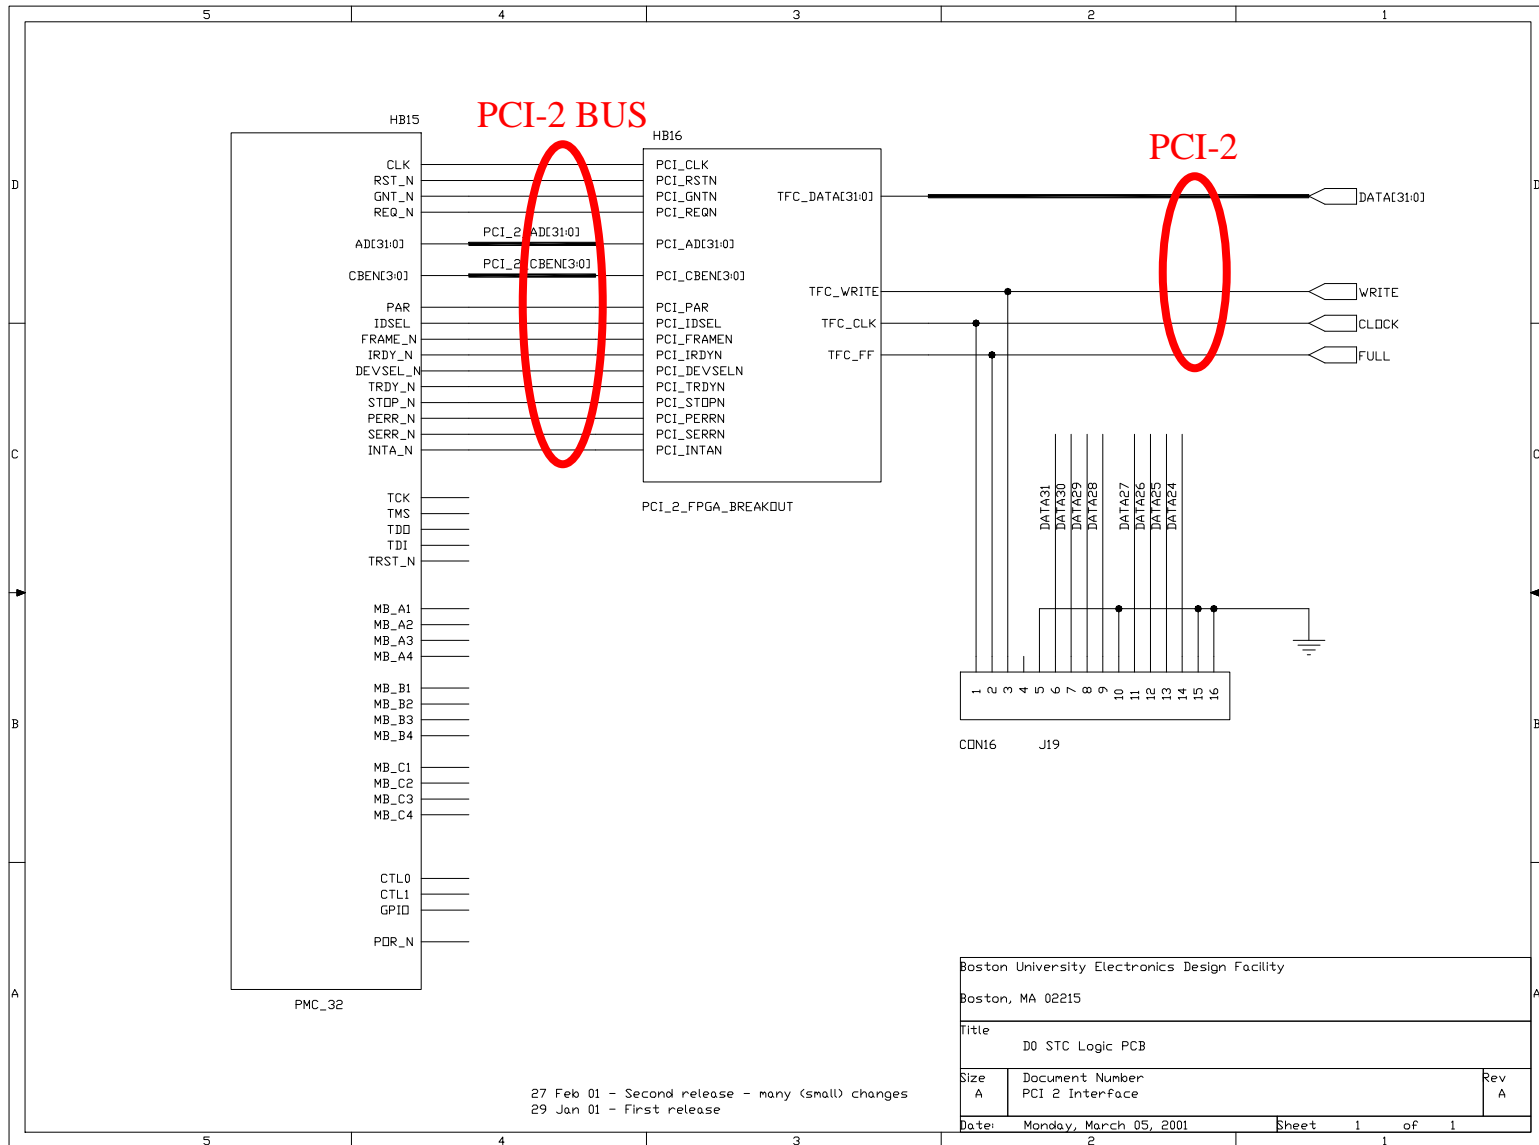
5 4 3 2 1

D

C

B

A

PCI-2 BUS

HB15

CLK
RST_N
GNT_N
REQ_N

AD[31:0]

CBEN[3:0]

PAR
IDSEL
FRAME_N
IRDY_N
DEVSEL_N
TRDY_N
STOP_N
PERR_N
SERR_N
INTA_N

TCK
TMS
TDO
TDI
TRST_N

MB_A1
MB_A2
MB_A3
MB_A4

MB_B1
MB_B2
MB_B3
MB_B4

MB_C1
MB_C2
MB_C3
MB_C4

CTL0
CTL1
GPIO

POR_N

PMC_32

PCI_2_AD[31:0]

PCI_2_CBEN[3:0]

HB16

PCI_CLK
PCI_RSTN
PCI_GNTN
PCI_REQN

PCI_AD[31:0]

PCI_CBEN[3:0]

PCI_PAR
PCI_IDSEL
PCI_FRAMEN
PCI_IRDYN
PCI_DEVSELN
PCI_TRDYN
PCI_STOPN
PCI_PERRN
PCI_SERRN
PCI_INTAN

TFC_DATA[31:0]

TFC_WRITE

TFC_CLK

TFC_FF

PCI_2_FPGA_BREAKOUT

PCI-2

DATA[31:0]

WRITE

CLOCK

FULL

DATA31
DATA30
DATA29
DATA28
DATA27
DATA26
DATA25
DATA24

1 2 3 4 5 6 7 8 9 10 11 12 13 14 15 16

CON16 J19

27 Feb 01 - Second release - many (small) changes
29 Jan 01 - First release

Boston University Electronics Design Facility

Boston, MA 02215

Title
D0 STC Logic PCB

| Size | Document Number | Rev |
|---|---|---|
| A | PCI 2 Interface | A |

Date: Monday, March 05, 2001 Sheet 1 of 1